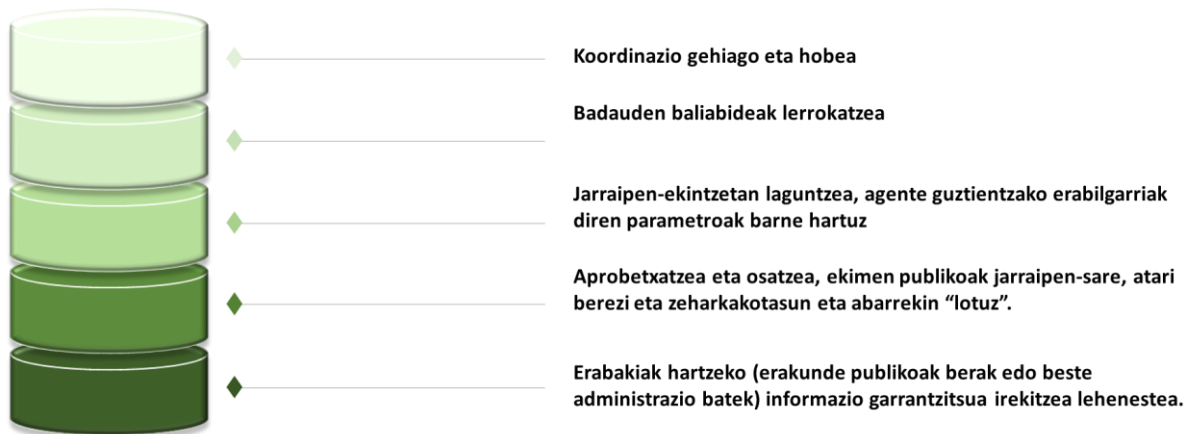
Koordinazio gehiago eta hobea

Badauden baliabideak lerrokatzea

Jarraipen-ekintzetan laguntzea, agente guztientzako erabilgarriak diren parametroak barne hartuz

Aprobetxatzea eta osatzea, ekimen publikoak jarraipen-sare, atari berezi eta zeharkakotasun eta abarrekin “lotuz”.

Erabakiak hartzeko (erakunde publikoak berak edo beste administrazio batek) informazio garrantzitsua irekitzea lehenestea.